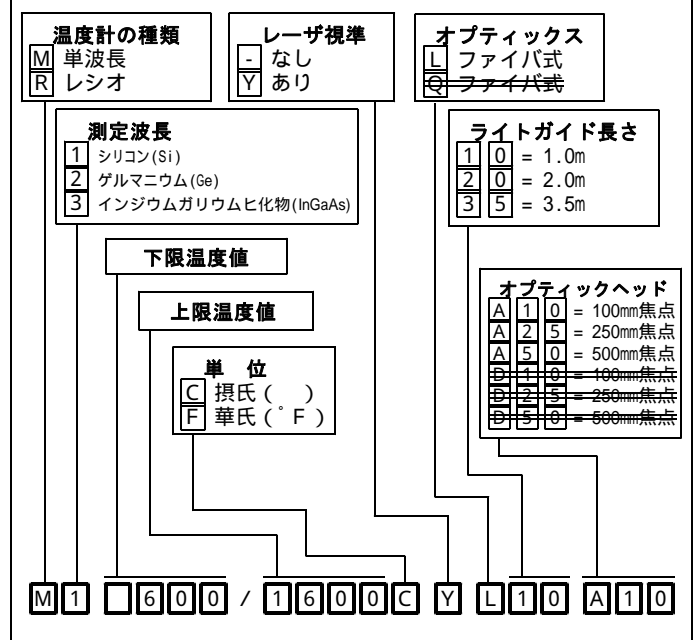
温度計の種類
M 単波長
R レシオ

レーザ視準
- なし
Y あり

オプティックス
L ファイバ式
Q ファイバ式

測定波長
1 シリコン(Si)
2 ゲルマニウム(Ge)
3 インジウムガリウムヒ化物(InGaAs)

ライトガイド長さ
1 0 = 1.0m
2 0 = 2.0m
3 5 = 3.5m

下限温度値

上限温度値

オプティックヘッド
A 1 0 = 100mm焦点
A 2 5 = 250mm焦点
A 5 0 = 500mm焦点
D 1 0 = 100mm焦点
D 2 5 = 250mm焦点
D 5 0 = 500mm焦点

単 位
C 摂氏（ ）
F 華氏（ ゜F ）

M 1 6 0 0 / 1 6 0 0 C Y L 1 0 A 1 0